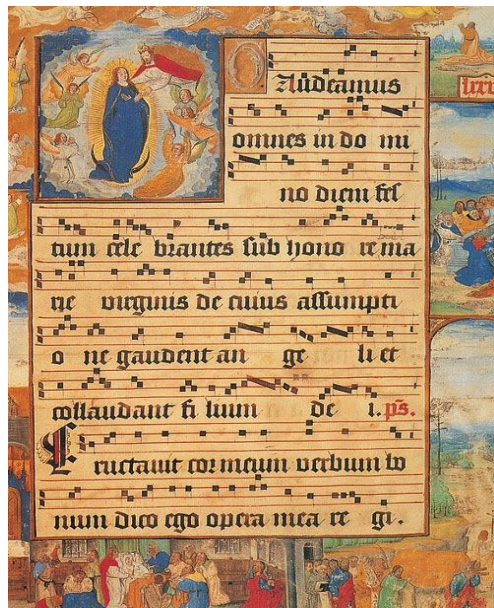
Gaudeamus omnes in do mi no diem fes tum cele brantes sub hono re ma rie virginis de cuius assumpti o ne gaudent an ge li et collaudant fi lium de i. ps. Eructavit cor meum verbum bo num dico ego opera mea re gi.